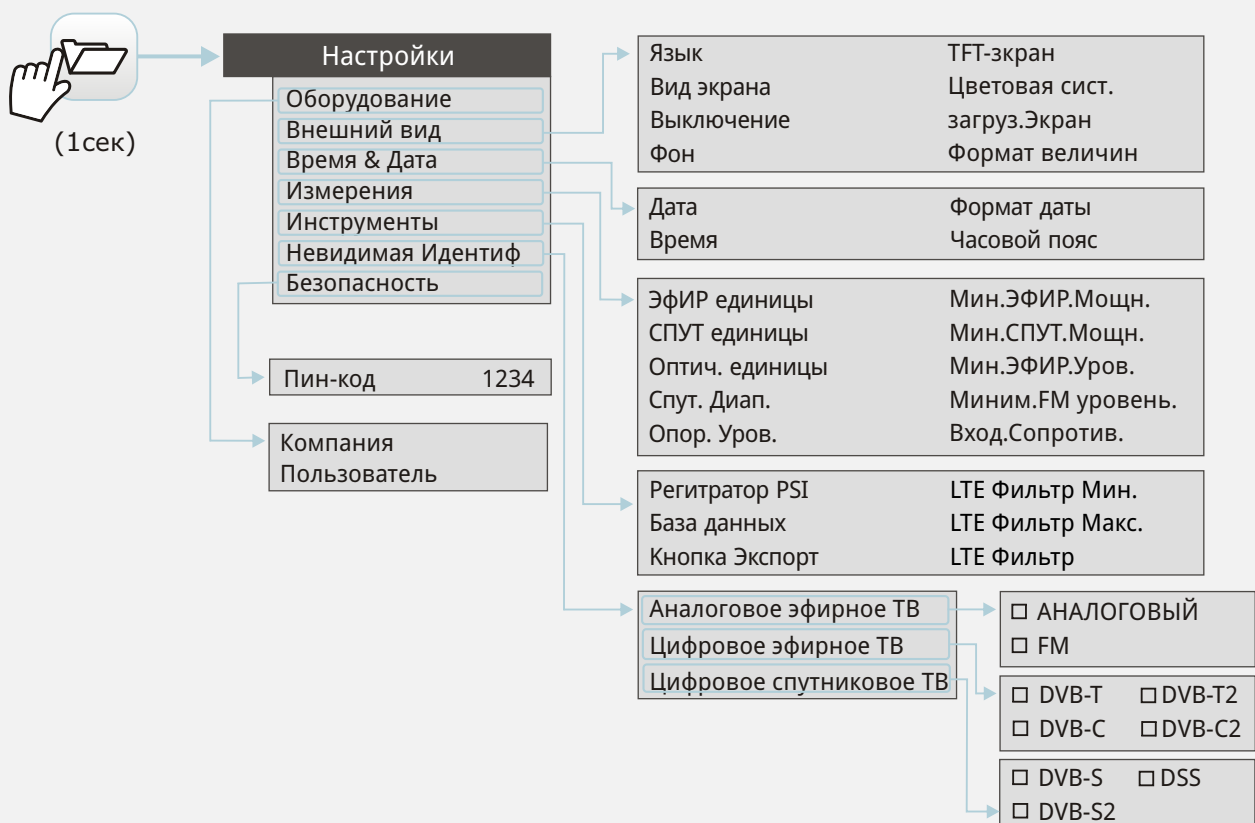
(1сек)

Настройки
Оборудование
Внешний вид
Время & Дата
Измерения
Инструменты
Невидимая Идентиф
Безопасность

| Язык | TFT-экран |
|---|---|
| Вид экрана | Цветовая сист. |
| Выключение | загруз.Экран |
| Фон | Формат величин |

| Дата | Формат даты |
|---|---|
| Время | Часовой пояс |

| ЭфИР единицы | Мин.ЭФИР.Мощн. |
|---|---|
| СПУТ единицы | Мин.СПУТ.Мощн. |
| Оптич. единицы | Мин.ЭФИР.Уров. |
| Спут. Диап. | Миним.FM уровень. |
| Опор. Уров. | Вход.Сопротив. |

Пин-код 1234

Компания
Пользователь

| Регитратор PSI | LTE Фильтр Мин. |
|---|---|
| База данных | LTE Фильтр Макс. |
| Кнопка Экспорт | LTE Фильтр |

Аналоговое эфирное ТВ
Цифровое эфирное ТВ
Цифровое спутниковое ТВ

☐ АНАЛОГОВЫЙ
☐ FM

☐ DVB-T ☐ DVB-T2
☐ DVB-C ☐ DVB-C2

☐ DVB-S ☐ DSS
☐ DVB-S2